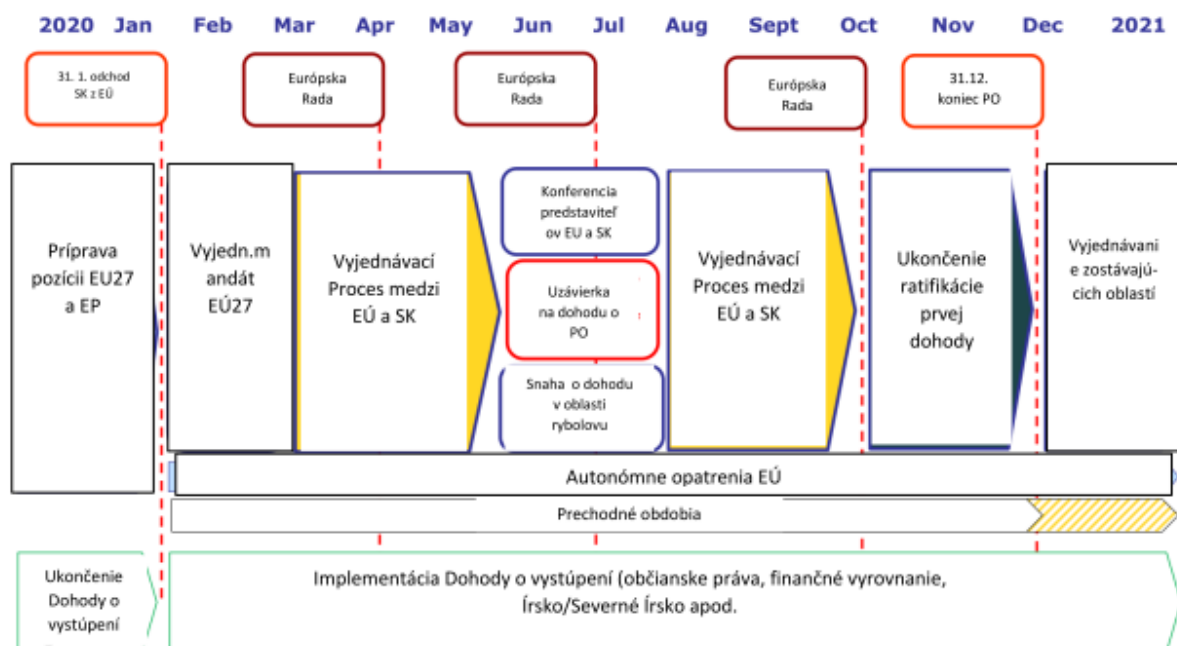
2020 Jan Feb Mar Apr May Jun Jul Aug Sept Oct Nov Dec 2021

31. 1. odchod SK z EÚ

Európska Rada

Európska Rada

Európska Rada

31.12. koniec PO

Príprava pozícii EU27 a EP

Vyjedn.m andát EÚ27

Vyjednávací Proces medzi EÚ a SK

Konferencia predstaviteľ ov EU a SK

Uzávierka na dohodu o PO

Snaha o dohodu v oblasti rybolovu

Vyjednávací Proces medzi EÚ a SK

Ukončenie ratifikácie prvej dohody

Vyjednávani e zostávajúcich oblastí

Autonómne opatrenia EÚ

Prechodné obdobia

Ukončenie Dohody o vystúpení

Implementácia Dohody o vystúpení (občianske práva, finančné vyrovnanie, Írsko/Severné Írsko apod.